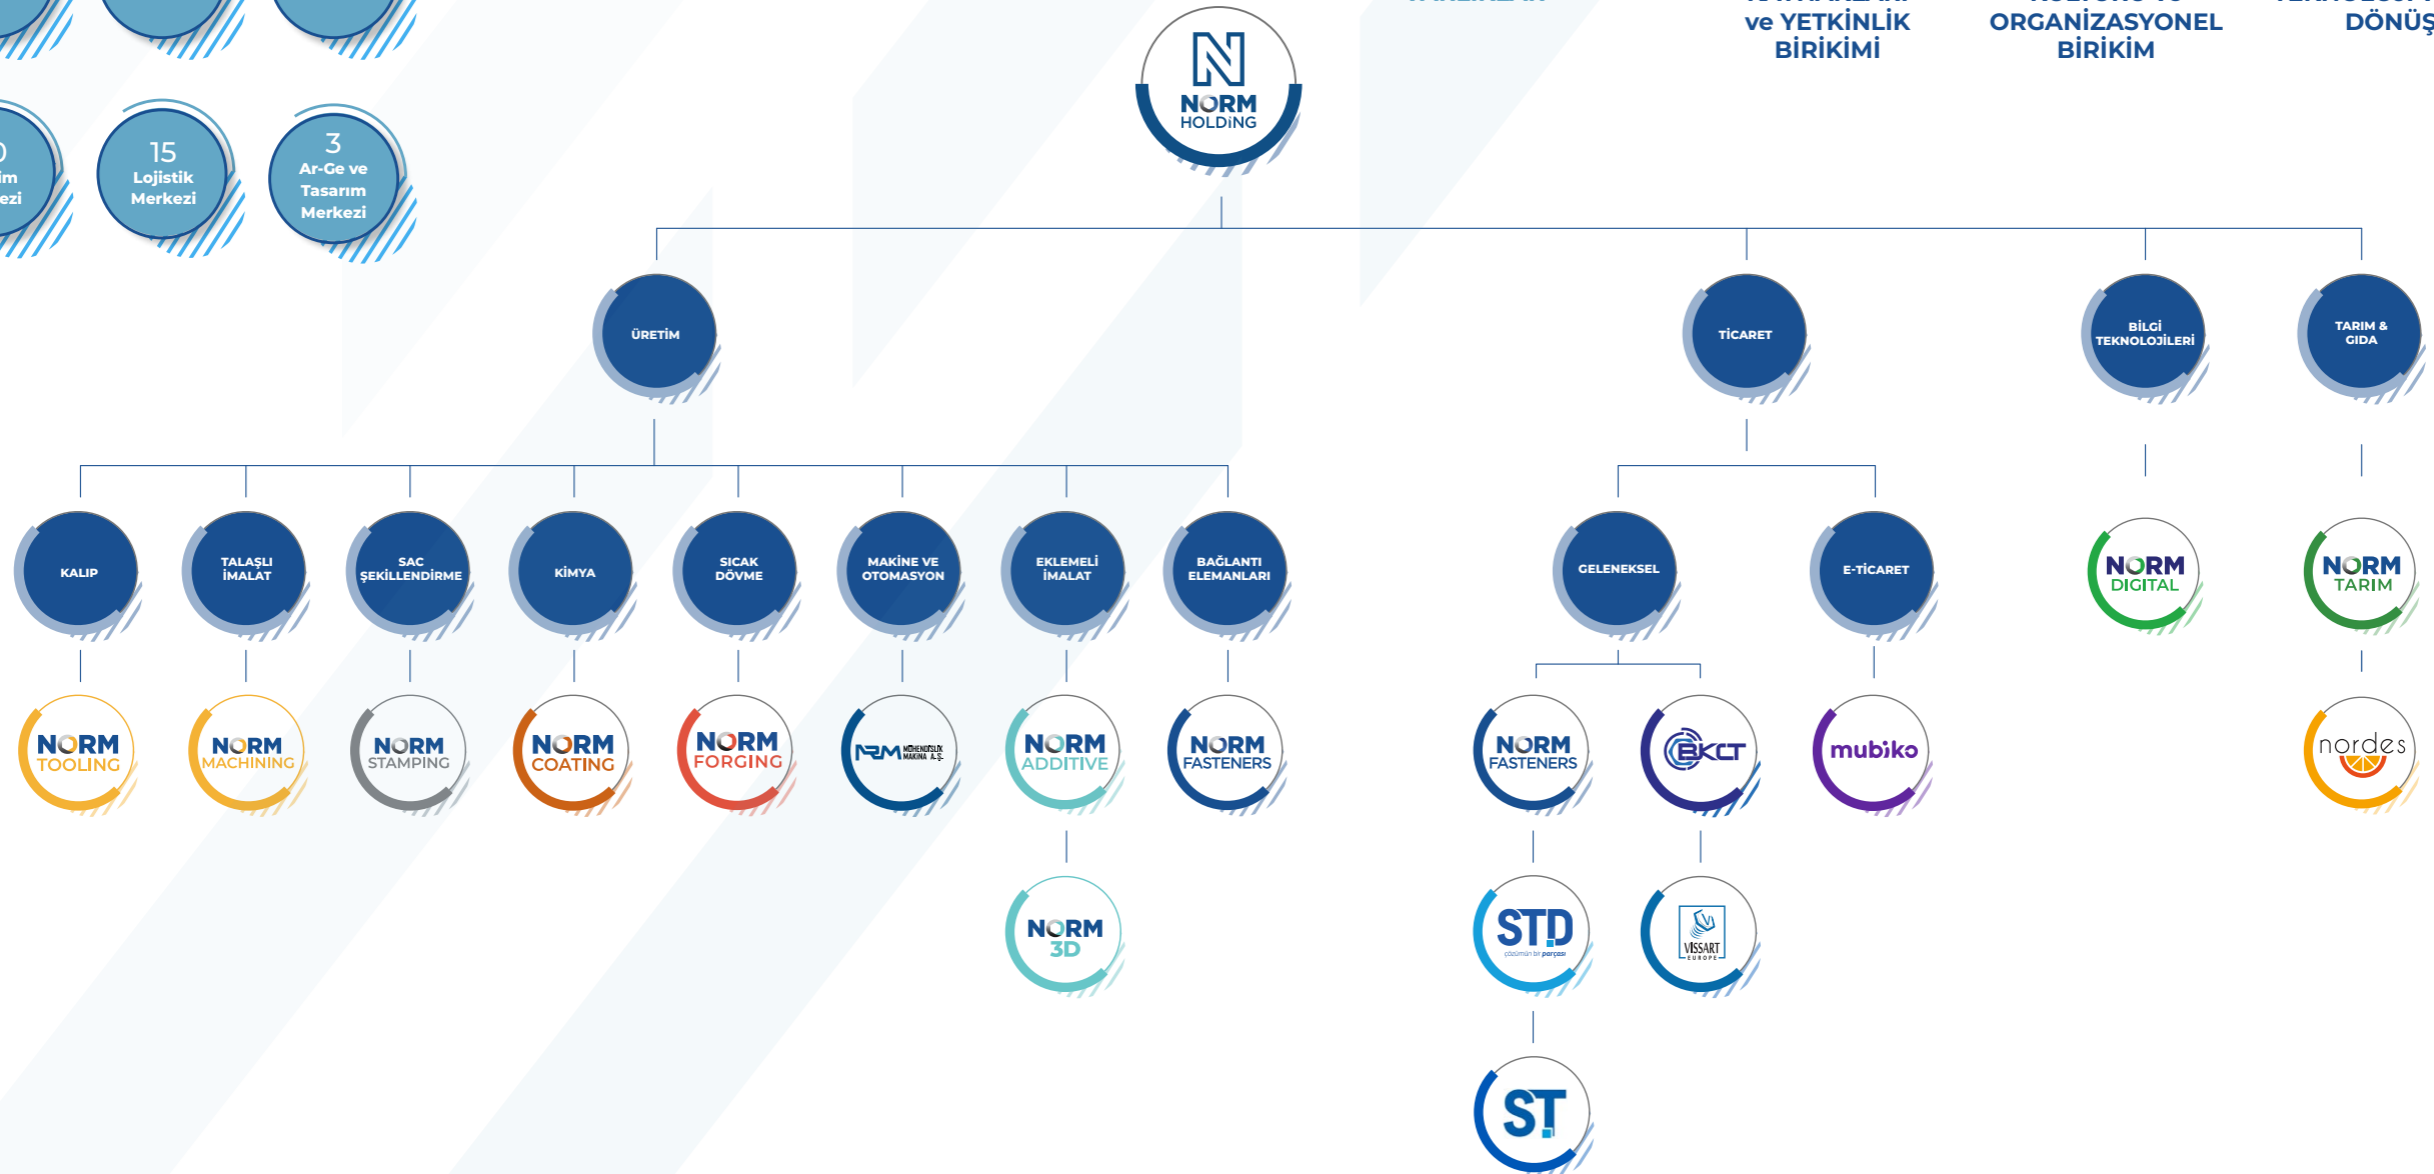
ve YETKİNLİK BİRİKİMİ

ORGANİZASYONEL BİRİKİM

DÖNÜŞ

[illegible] im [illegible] ezi

15 Lojistik Merkezi

3 Ar-Ge ve Tasarım Merkezi

N NORM HOLDİNG

ÜRETİM

TİCARET

BİLGİ TEKNOLOJİLERİ

TARIM & GIDA

KALIP

TALAŞLI İMALAT

SAC ŞEKİLLENDİRME

KİMYA

SICAK DÖVME

MAKİNE VE OTOMASYON

EKLEMELİ İMALAT

BAĞLANTI ELEMANLARI

GELENEKSEL

E-TİCARET

NORM TOOLING

NORM MACHINING

NORM STAMPING

NORM COATING

NORM FORGING

NRM MÜHENDİSLİK MAKİNA A.Ş.

NORM ADDITIVE

NORM FASTENERS

NORM FASTENERS

EKCT

mubiko

NORM DIGITAL

NORM TARIM

nordes

NORM 3D

STD çözümün bir parçası

VISSART EUROPE

ST